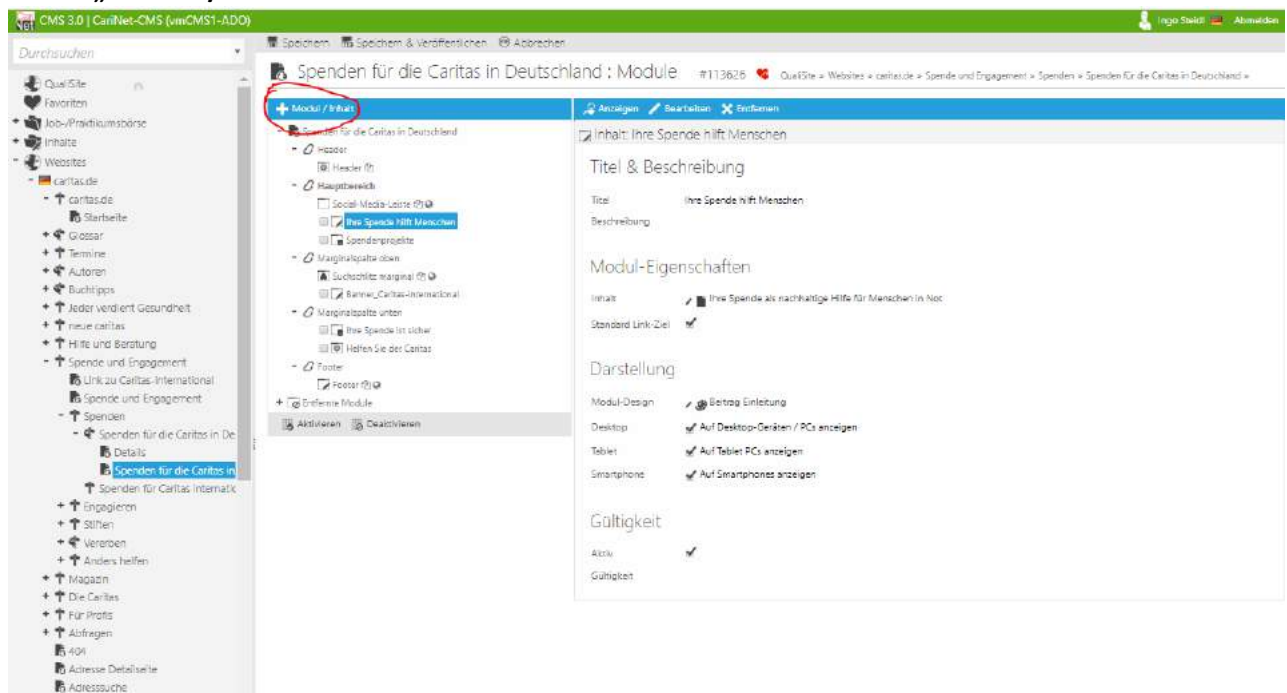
CMS 3.0 | CariNet-CMS (vmCMS1-ADO)

Ingo Steidl Abmelden

Durchsuchen

QualiSite
Favoriten
Job-/Praktikumsbörse
Inhalte
Websites
caritas.de
caritas.de
Startseite
Glossar
Termine
Autoren
Buchtipps
Jeder verdient Gesundheit
neue caritas
Hilfe und Beratung
Spende und Engagement
Link zu Caritas-International
Spende und Engagement
Spenden
Spenden für die Caritas in De
Details
Spenden für die Caritas in
Spenden für Caritas internatic
Engagieren
Stiften
Vererben
Anders helfen
Magazin
Die Caritas
Für Profis
Abfragen
404
Adresse Detailseite
Adresssuche

Speichern Speichern & Veröffentlichen Abbrechen

Spenden für die Caritas in Deutschland : Module #113626 QualiSite » Websites » caritas.de » Spende und Engagement » Spenden » Spenden für die Caritas in Deutschland »

Modul / Inhalt

Spenden für die Caritas in Deutschland
Header
Header
Hauptbereich
Social-Media-Leiste
Ihre Spende hilft Menschen
Spendenprojekte
Marginalspalte oben
Suchschlitz marginal
Banner_Caritas-international
Marginalspalte unten
Ihre Spende ist sicher
Helfen Sie der Caritas
Footer
Footer
Entfernte Module

Aktivieren Deaktivieren

Anzeigen Bearbeiten Entfernen

Inhalt: Ihre Spende hilft Menschen

Titel & Beschreibung

| Titel | Ihre Spende hilft Menschen |
|---|---|
| Beschreibung | |

Modul-Eigenschaften

| Inhalt | Ihre Spende als nachhaltige Hilfe für Menschen in Not |
|---|---|
| Standard Link-Ziel | ✔ |

Darstellung

| Modul-Design | Beitrag Einleitung |
|---|---|
| Desktop | Auf Desktop-Geräten / PCs anzeigen |
| Tablet | Auf Tablet PCs anzeigen |
| Smartphone | Auf Smartphones anzeigen |

Gültigkeit

| Aktiv | ✔ |
|---|---|
| Gültigkeit | |